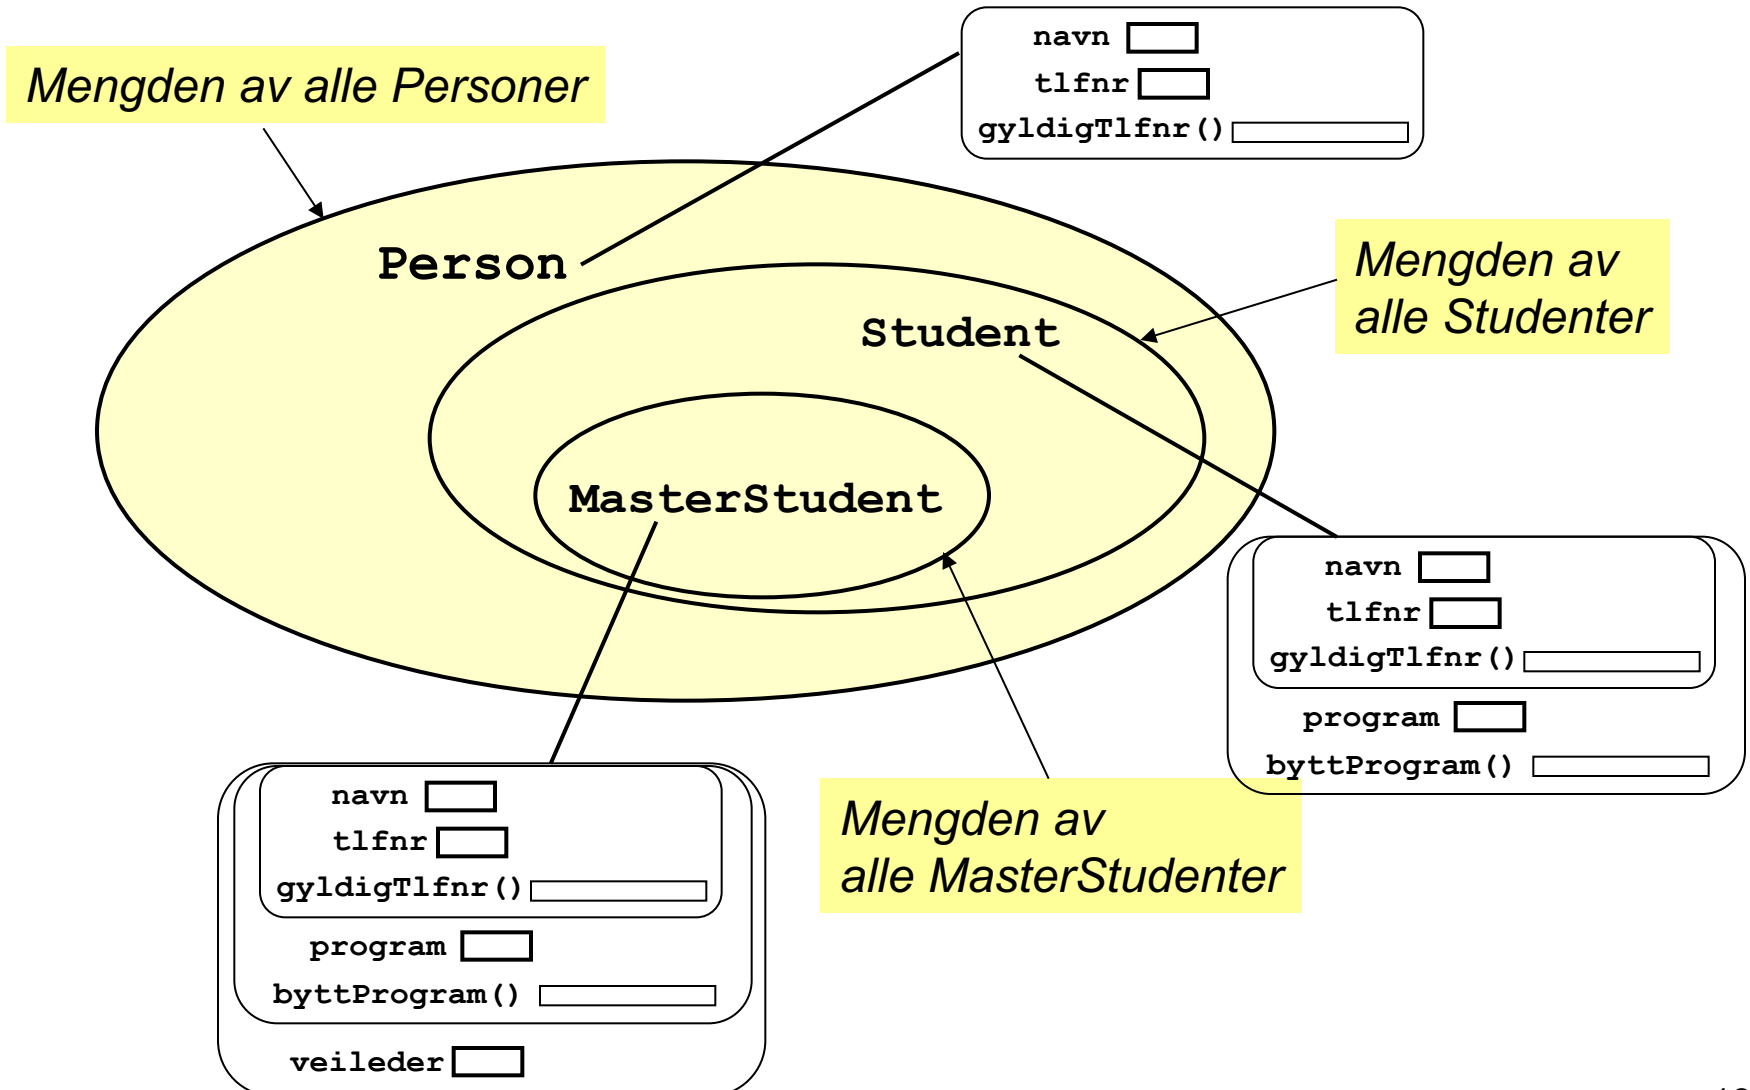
Mengden av alle Personer

navn
tlfnr
gyldigTlfnr()

Person

Student

Mengden av alle Studenter

MasterStudent

navn
tlfnr
gyldigTlfnr()
program
byttProgram()

navn
tlfnr
gyldigTlfnr()
program
byttProgram()
veileder

Mengden av alle MasterStudenter